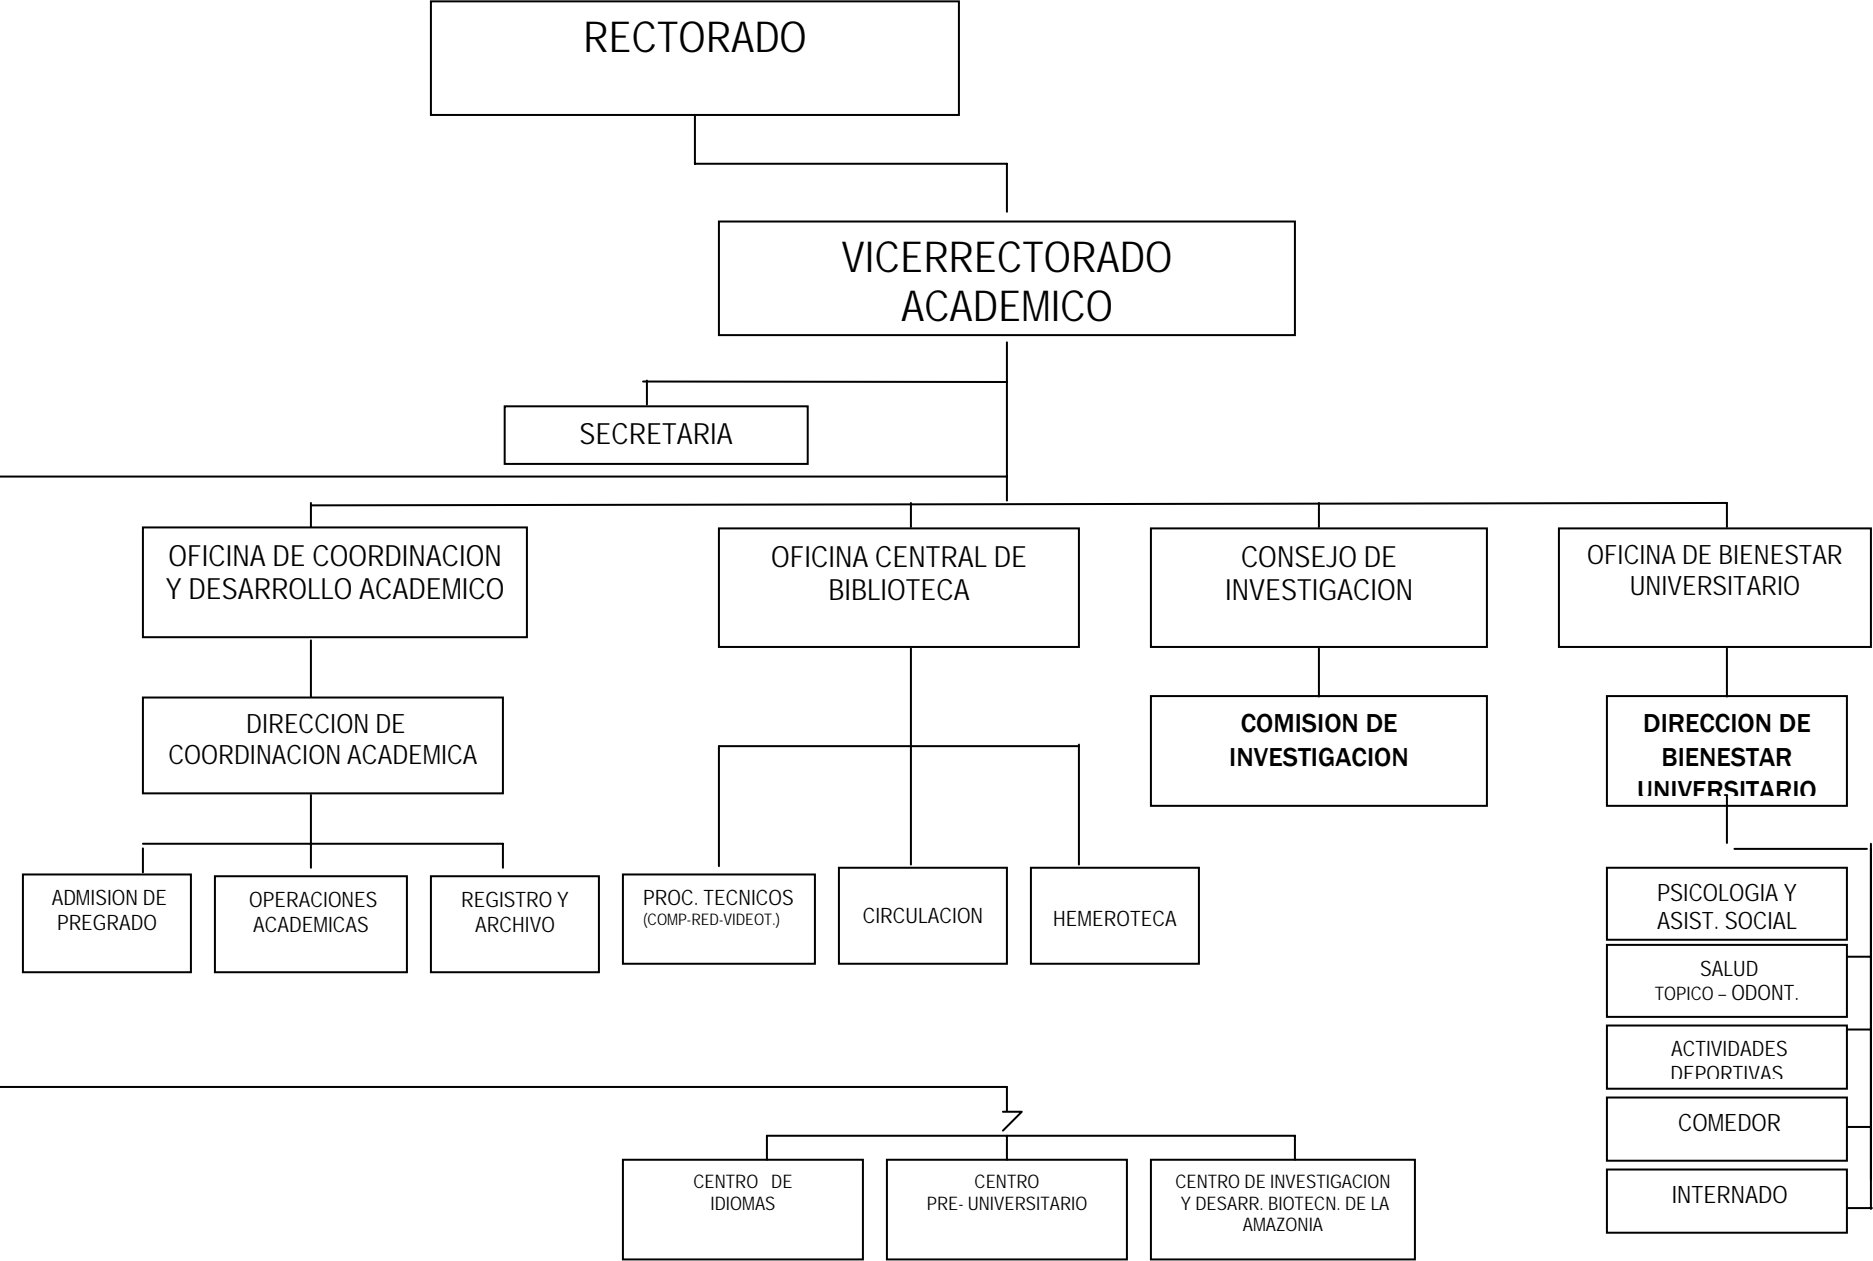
RECTORADO

VICERRECTORADO ACADEMICO

SECRETARIA

OFICINA DE COORDINACION Y DESARROLLO ACADEMICO

OFICINA CENTRAL DE BIBLIOTECA

CONSEJO DE INVESTIGACION

OFICINA DE BIENESTAR UNIVERSITARIO

DIRECCION DE COORDINACION ACADEMICA

COMISION DE INVESTIGACION

DIRECCION DE BIENESTAR UNIVERSITARIO

ADMISION DE PREGRADO

OPERACIONES ACADEMICAS

REGISTRO Y ARCHIVO

PROC. TECNICOS (COMP-RED-VIDEOT.)

CIRCULACION

HEMEROTECA

PSICOLOGIA Y ASIST. SOCIAL

SALUD TOPICO – ODONT.

ACTIVIDADES DEPORTIVAS

COMEDOR

INTERNADO

CENTRO DE IDIOMAS

CENTRO PRE- UNIVERSITARIO

CENTRO DE INVESTIGACION Y DESARR. BIOTECN. DE LA AMAZONIA